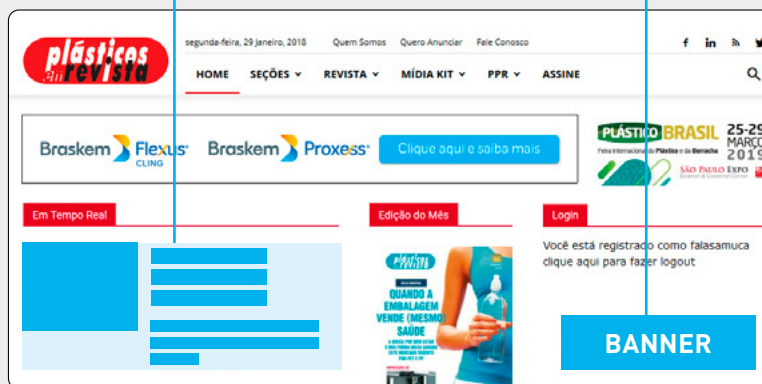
plásticos em revista

segunda-feira, 29 Janeiro, 2018 Quem Somos Quero Anunciar Fale Conosco

HOME SEÇÕES REVISTA MÍDIA KIT PPR ASSINE

Braskem Flexus CLING Braskem Proxess Clique aqui e saiba mais

PLÁSTICO BRASIL 25-29 MARÇO 2019 Feira Internacional do Plástico e da Borracha SÃO PAULO EXPO

Em Tempo Real

Edição do Mês

plásticos em revista
QUANDO A EMBALAGEM VENDE (MESMO) SAÚDE

Login

Você está registrado como falasamuca clique aqui para fazer logout

BANNER